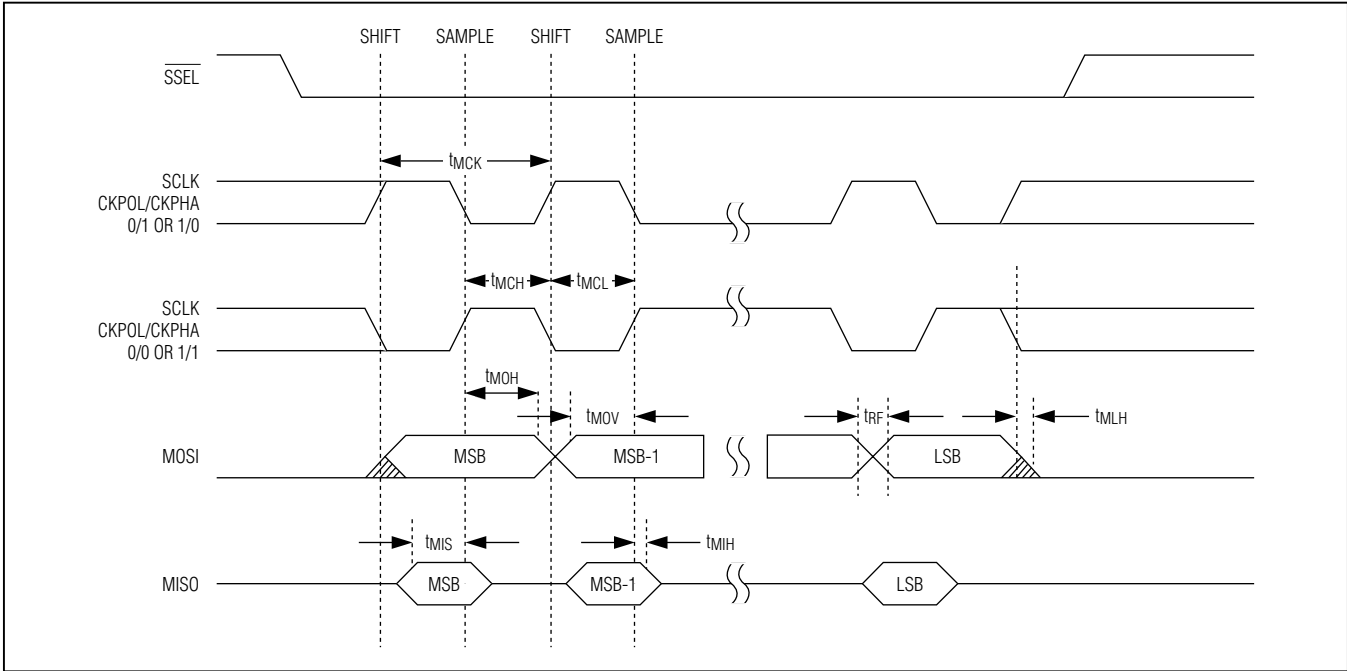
SHIFT SAMPLE SHIFT SAMPLE

$\overline{SSEL}$

$t_{MCK}$

SCLK
CKPOL/CKPHA
0/1 OR 1/0

$t_{MCH}$ $t_{MCL}$

SCLK
CKPOL/CKPHA
0/0 OR 1/1

$t_{MOH}$

$t_{MOV}$

$t_{RF}$

$t_{MLH}$

MOSI

MSB

MSB-1

LSB

$t_{MIS}$

$t_{MIH}$

MISO

MSB

MSB-1

LSB